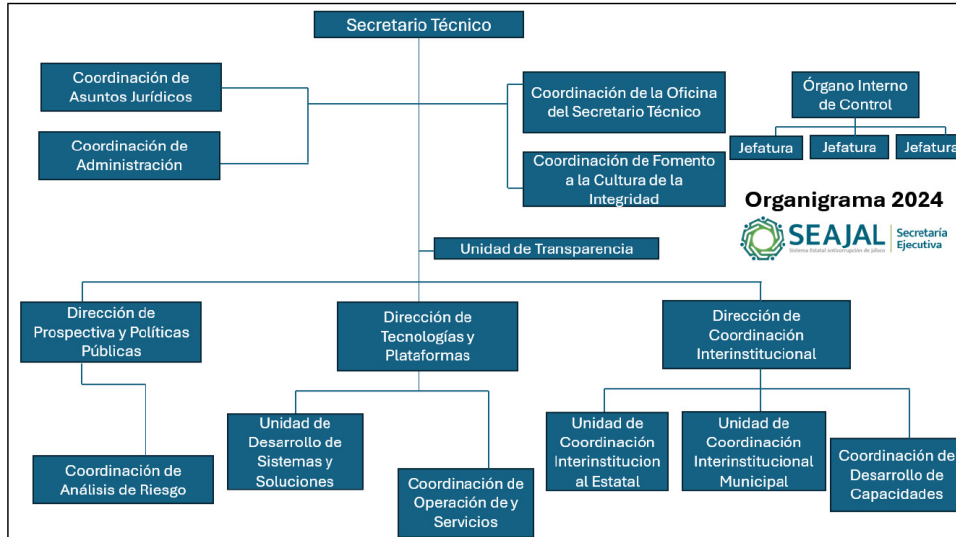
Secretario Técnico

Coordinación de Asuntos Jurídicos

Coordinación de Administración

Coordinación de la Oficina del Secretario Técnico

Coordinación de Fomento a la Cultura de la Integridad

Órgano Interno de Control

Jefatura

Jefatura

Jefatura

Organigrama 2024

SEAJAL Secretaría Ejecutiva

Sistema Estatal Anticorrupción de Jalisco

Unidad de Transparencia

Dirección de Prospectiva y Políticas Públicas

Dirección de Tecnologías y Plataformas

Dirección de Coordinación Interinstitucional

Coordinación de Análisis de Riesgo

Unidad de Desarrollo de Sistemas y Soluciones

Coordinación de Operación de y Servicios

Unidad de Coordinación Interinstitucion al Estatal

Unidad de Coordinación Interinstitucional Municipal

Coordinación de Desarrollo de Capacidades